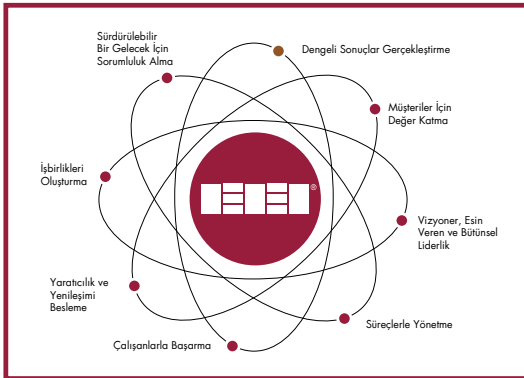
Sürdürülebilir Bir Gelecek İçin Sorumluluk Alma

Dengeli Sonuçlar Gerçekleştirme

Müşteriler İçin Değer Katma

İşbirlikleri Oluşturma

Vizyoner, Esin Veren ve Bütünsel Liderlik

Yaratıcılık ve Yenileşimi Besleme

Süreçlerle Yönetme

Çalışanlarla Başarma